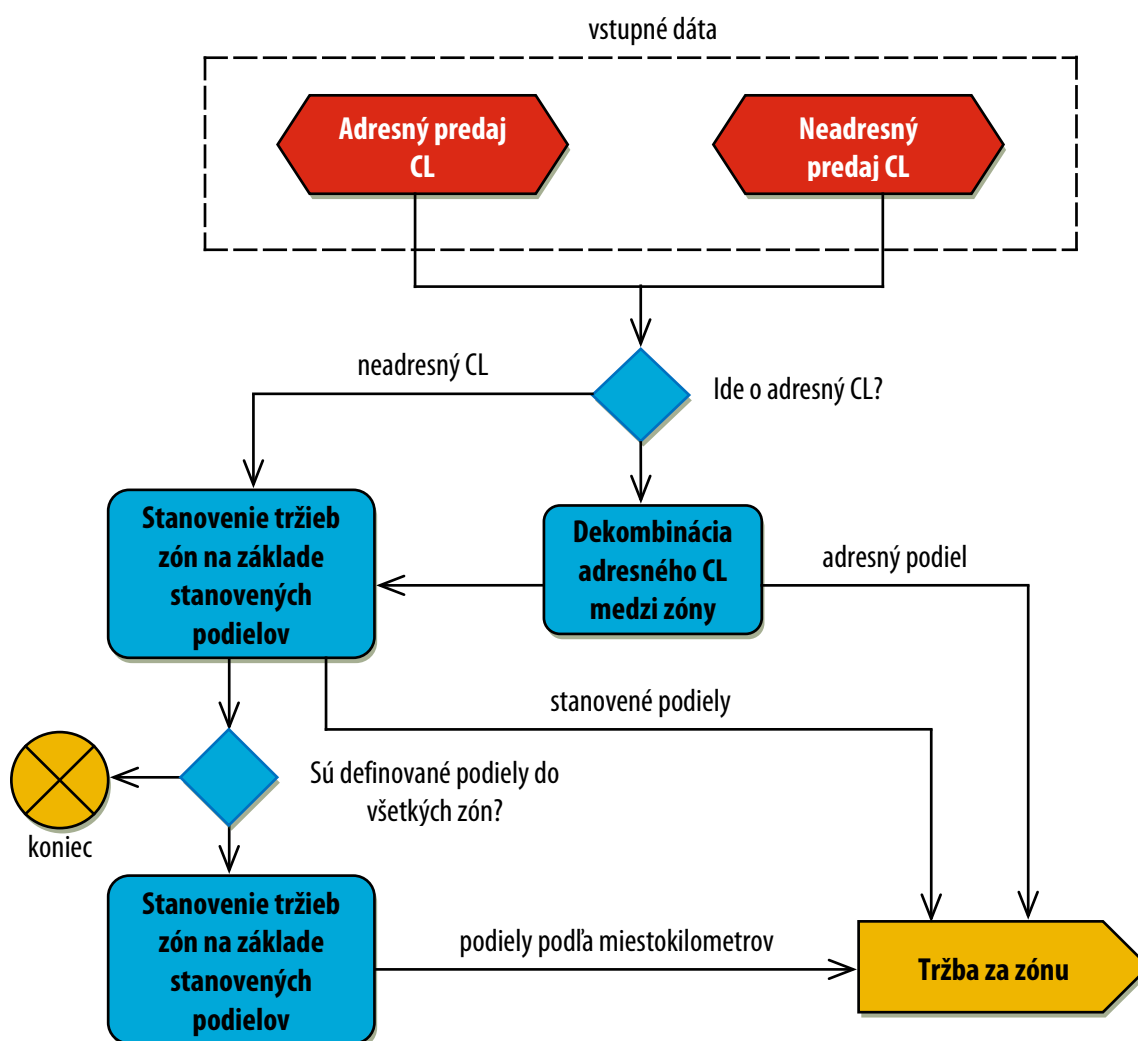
vstupné dáta

Adresný predaj CL

Neadresný predaj CL

neadresný CL

Ide o adresný CL?

Stanovenie tržieb zón na základe stanovených podielov

Dekombinácia adresného CL medzi zóny

adresný podiel

stanovené podiely

Sú definované podiely do všetkých zón?

koniec

Stanovenie tržieb zón na základe stanovených podielov

podiely podľa miestokilometrov

Tržba za zónu